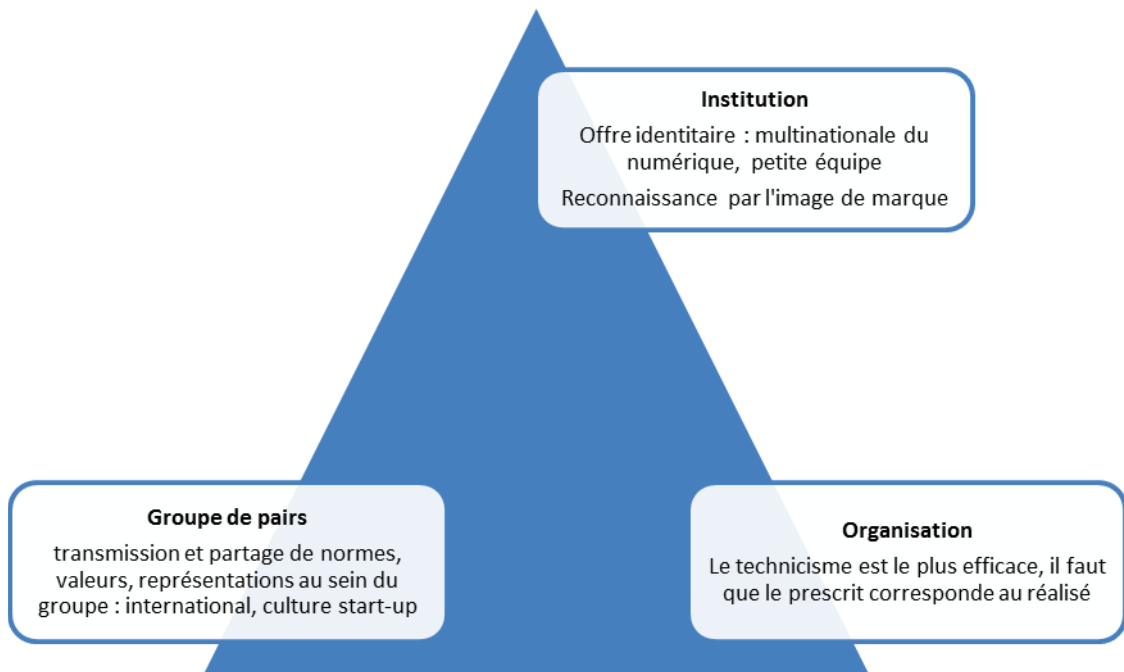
Institution

Offre identitaire : multinationale du numérique, petite équipe

Reconnaissance par l'image de marque

Groupe de pairs

transmission et partage de normes, valeurs, représentations au sein du groupe : international, culture start-up

Organisation

Le technicisme est le plus efficace, il faut que le prescrit corresponde au réalisé